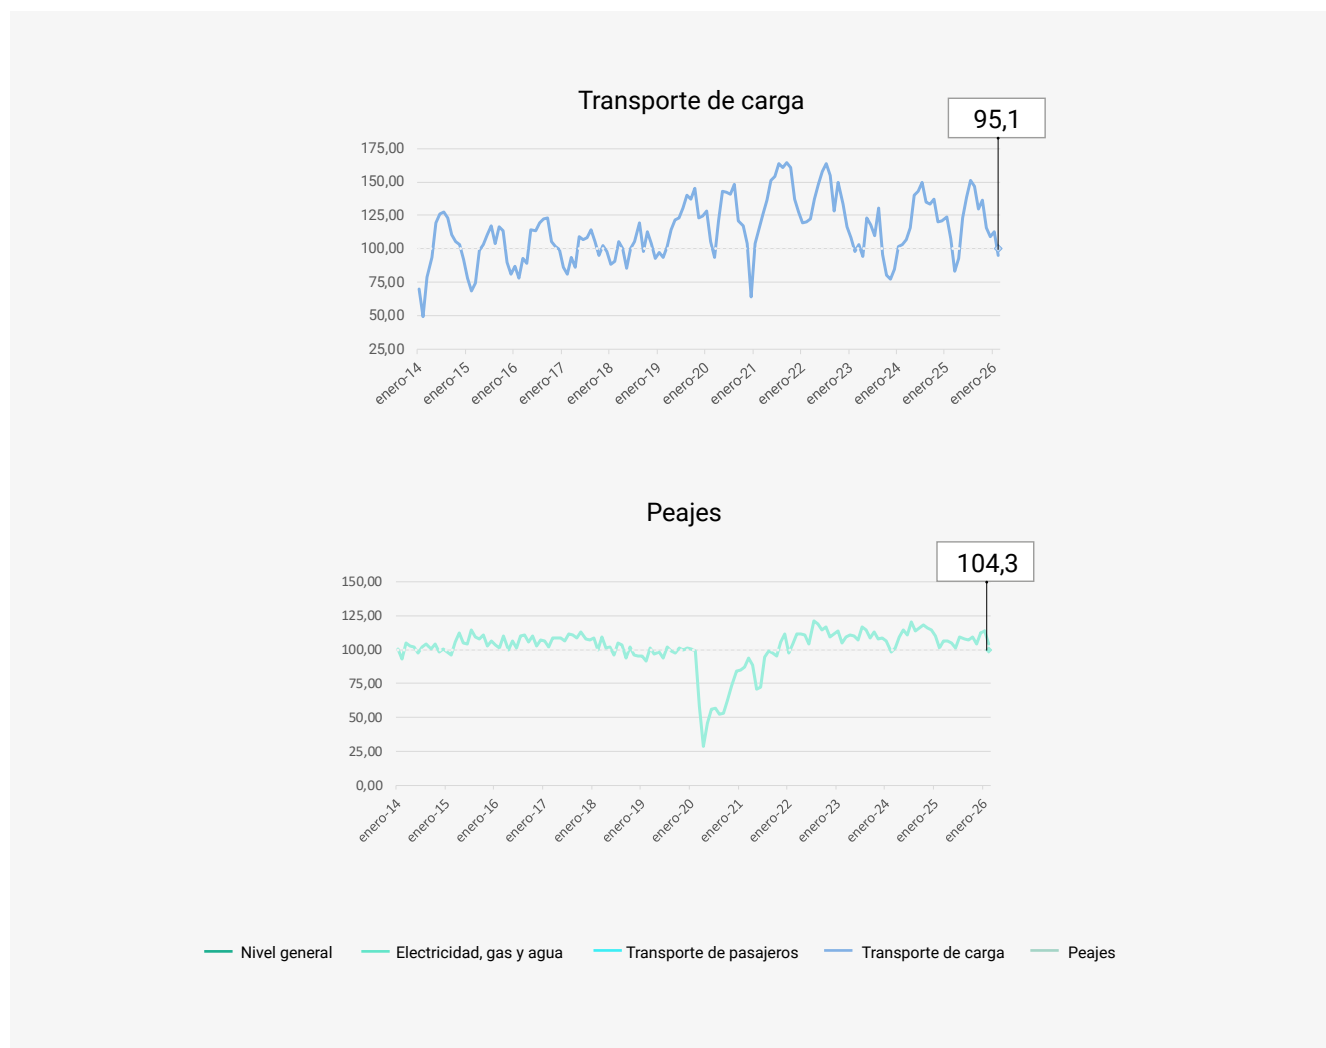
Transporte de carga

95,1

175,00
150,00
125,00
100,00
75,00
50,00
25,00

enero-14 enero-15 enero-16 enero-17 enero-18 enero-19 enero-20 enero-21 enero-22 enero-23 enero-24 enero-25 enero-26

Peajes

104,3

150,00
125,00
100,00
75,00
50,00
25,00
0,00

enero-14 enero-15 enero-16 enero-17 enero-18 enero-19 enero-20 enero-21 enero-22 enero-23 enero-24 enero-25 enero-26

Nivel general
Electricidad, gas y agua
Transporte de pasajeros
Transporte de carga
Peajes